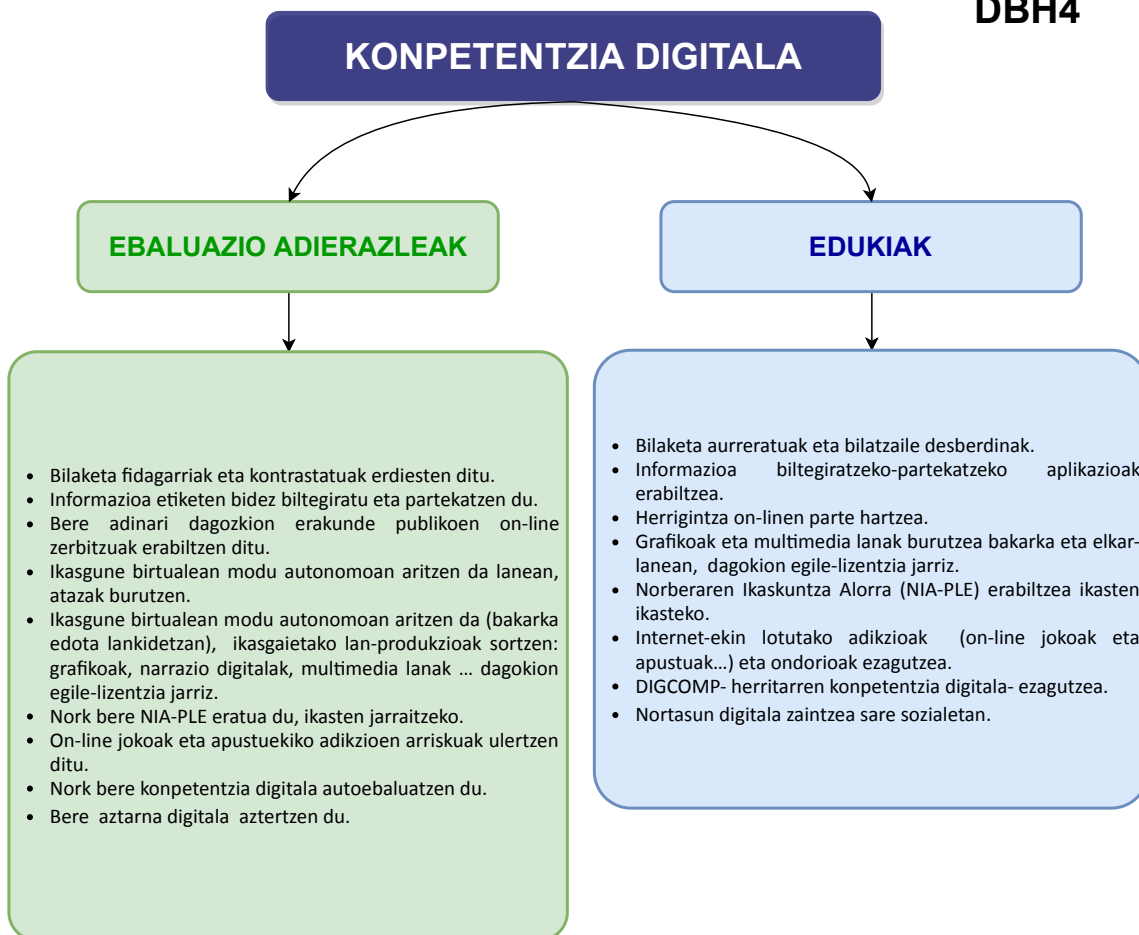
DBH4

KONPETENTZIA DIGITALA

EBALUAZIO ADIERAZLEAK

- Bilaketa fidagarriak eta kontrastatuak erdiesten ditu.
- Informazioa etiketen bidez biltegiratu eta partekatzen du.
- Bere adinari dagozkion erakunde publikoen on-line zerbitzuak erabiltzen ditu.
- Ikasgune birtualean modu autonomoan aritzen da lanean, atazak burutzen.
- Ikasgune birtualean modu autonomoan aritzen da (bakarka edota lankidetzan), ikasgaietako lan-produkzioak sortzen: grafikoak, narrazio digitalak, multimedia lanak … dagokion egile-lizentzia jarriz.
- Nork bere NIA-PLE eratua du, ikasten jarraitzeko.
- On-line jokoak eta apustuekiko adikzioen arriskuak ulertzen ditu.
- Nork bere konpetentzia digitala autoebaluatzen du.
- Bere aztarna digitala aztertzen du.

EDUKIAK

- Bilaketa aurreratuak eta bilatzaile desberdinak.
- Informazioa biltegiratzeko-partekatzeko aplikazioak erabiltzea.
- Herrigintza on-linen parte hartzea.
- Grafikoak eta multimedia lanak burutzea bakarka eta elkarlanean, dagokion egile-lizentzia jarriz.
- Norberaren Ikaskuntza Alorra (NIA-PLE) erabiltzea ikasten ikasteko.
- Internet-ekin lotutako adikzioak (on-line jokoak eta apustuak…) eta ondorioak ezagutzea.
- DIGCOMP- herritarren konpetentzia digitala- ezagutzea.
- Nortasun digitala zaintzea sare sozialetan.